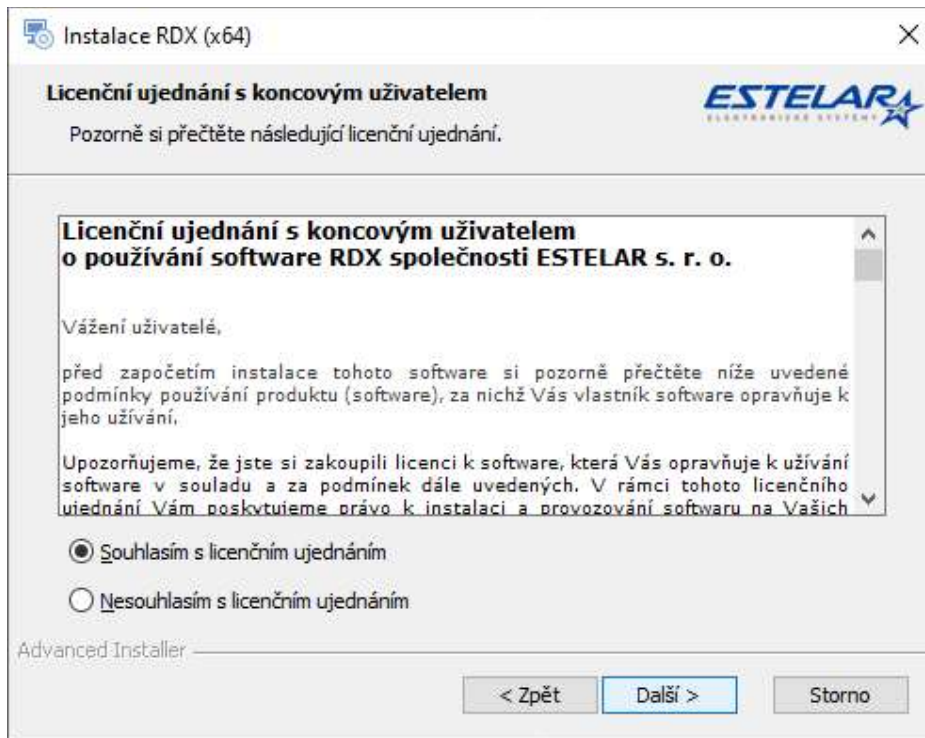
Instalace RDX (x64)

×

Licenční ujednání s koncovým uživatelem

Pozorně si přečtěte následující licenční ujednání.

ESTELAR

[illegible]

Licenční ujednání s koncovým uživatelem
o používání software RDX společnosti ESTELAR s. r. o.

Vážení uživatelé,

před započetím instalace tohoto software si pozorně přečtěte níže uvedené podmínky používání produktu (software), za nichž Vás vlastník software opravňuje k jeho užívání.

Upozorňujeme, že jste si zakoupili licenci k software, která Vás opravňuje k užívání software v souladu a za podmínek dále uvedených. V rámci tohoto licenčního ujednání Vám poskytujeme právo k instalaci a provozování softwaru na Vašich

Souhlasím s licenčním ujednáním

Nesouhlasím s licenčním ujednáním

Advanced Installer

< Zpět

Další >

Storno